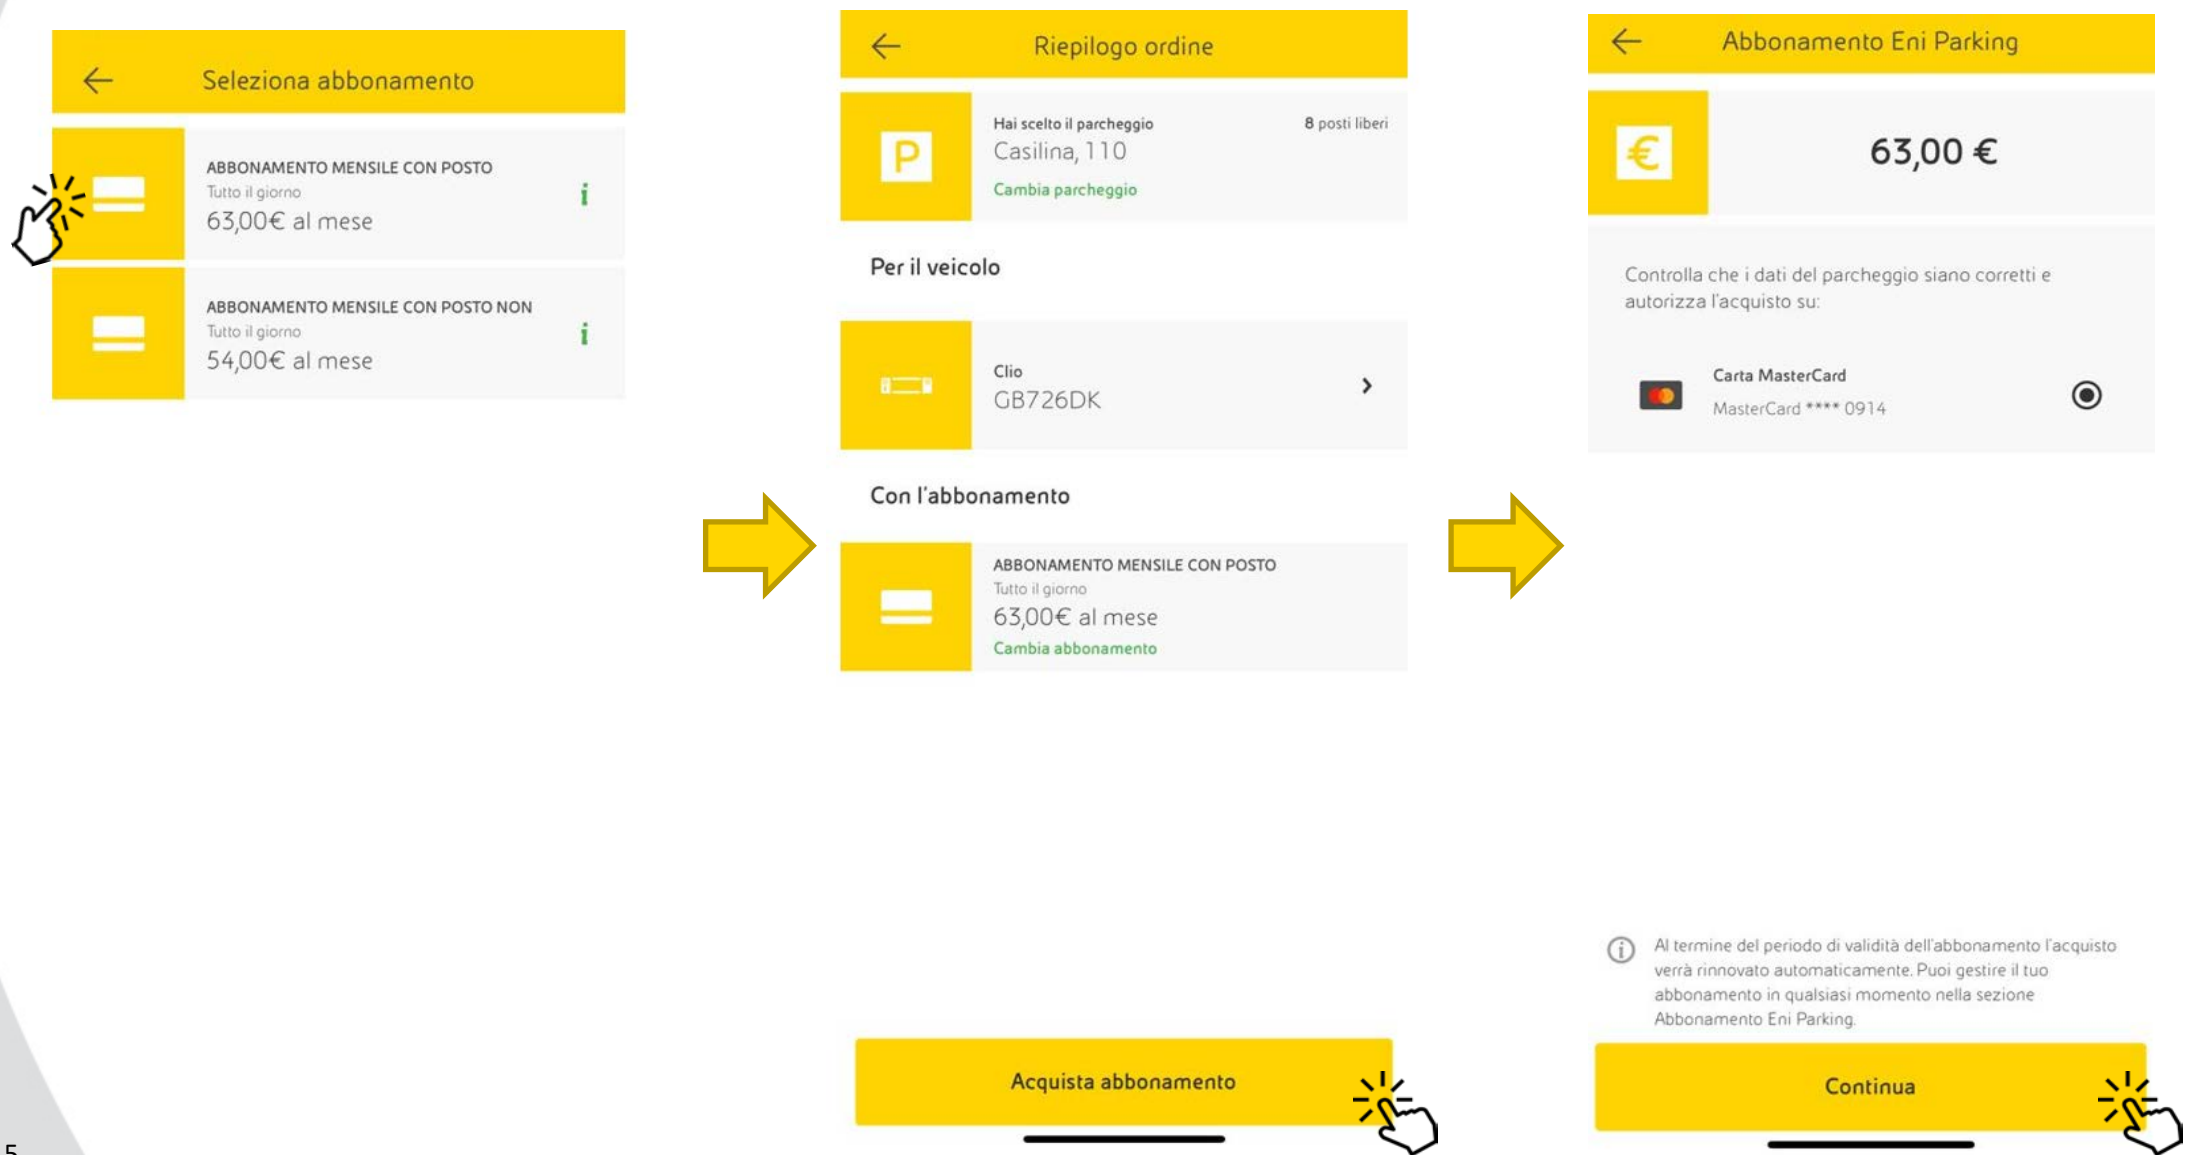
Seleziona abbonamento

ABBONAMENTO MENSILE CON POSTO
Tutto il giorno
63,00€ al mese
i

ABBONAMENTO MENSILE CON POSTO NON
Tutto il giorno
54,00€ al mese
i

Riepilogo ordine

P
Hai scelto il parcheggio
8 posti liberi
Casilina, 110
Cambia parcheggio

Per il veicolo

Clio
GB726DK

Con l'abbonamento

ABBONAMENTO MENSILE CON POSTO
Tutto il giorno
63,00€ al mese
Cambia abbonamento

Acquista abbonamento

Abbonamento Eni Parking

€
63,00 €

Controlla che i dati del parcheggio siano corretti e autorizza l'acquisto su:

Carta MasterCard
MasterCard **** 0914

Al termine del periodo di validità dell'abbonamento l'acquisto verrà rinnovato automaticamente. Puoi gestire il tuo abbonamento in qualsiasi momento nella sezione Abbonamento Eni Parking.

Continua

5